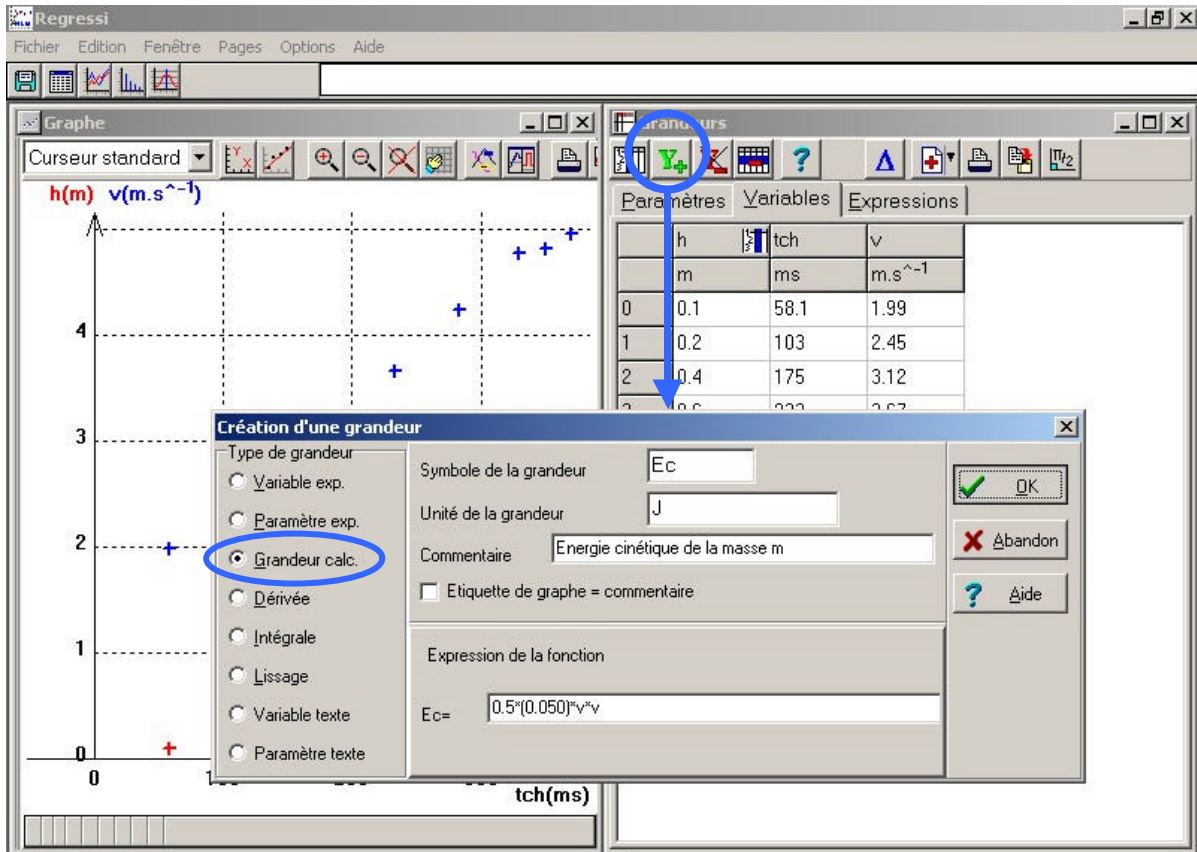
Regressi

Fichier Edition Fenêtre Pages Options Aide

Graphe

Curseur standard

h(m) v(m.s^-1)

4

3

2

1

0

0

tch(ms)

Grandeurs

Paramètres Variables Expressions

|   | h   | tch | v       |
|---|-----|-----|---------|
|   | m   | ms  | m.s^-1  |
| 0 | 0.1 | 58.1 | 1.99   |
| 1 | 0.2 | 103 | 2.45    |
| 2 | 0.4 | 175 | 3.12    |

Création d'une grandeur

Type de grandeur

Variable exp.

Paramètre exp.

Grandeur calc.

Dérivée

Intégrale

Lissage

Variable texte

Paramètre texte

Symbole de la grandeur Ec

Unité de la grandeur J

Commentaire Energie cinétique de la masse m

Etiquette de graphe = commentaire

Expression de la fonction

Ec= 0.5*(0.050)*v*v

OK

Abandon

Aide